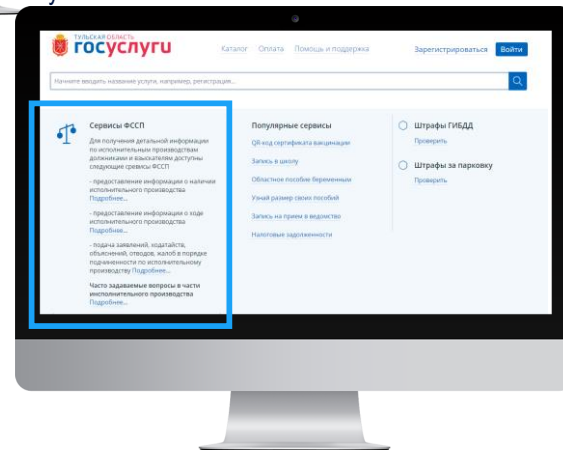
ТУЛЬСКАЯ ОБЛАСТЬ
госуслуги

Каталог Оплата Помощь и поддержка

Зарегистрироваться Войти

Начните вводить название услуги, например, регистрация...

Сервисы ФССП

Для получения детальной информации по исполнительным производствам должниками и взыскателям доступны следующие сервисы ФССП

- предоставление информации о наличии исполнительного производства
Подробнее...

- предоставление информации о ходе исполнительного производства
Подробнее...

- подача заявлений, ходатайств, объяснений, отводов, жалоб в порядке подчиненности по исполнительному производству Подробнее...

Часто задаваемые вопросы в части исполнительного производства
Подробнее...

Популярные сервисы

QR-код сертификата вакцинации

Запись в школу

Областное пособие беременным

Узнай размер своих пособий

Запись на прием в ведомство

Налоговые задолженности

Штрафы ГИБДД
Проверить

Штрафы за парковку
Проверить